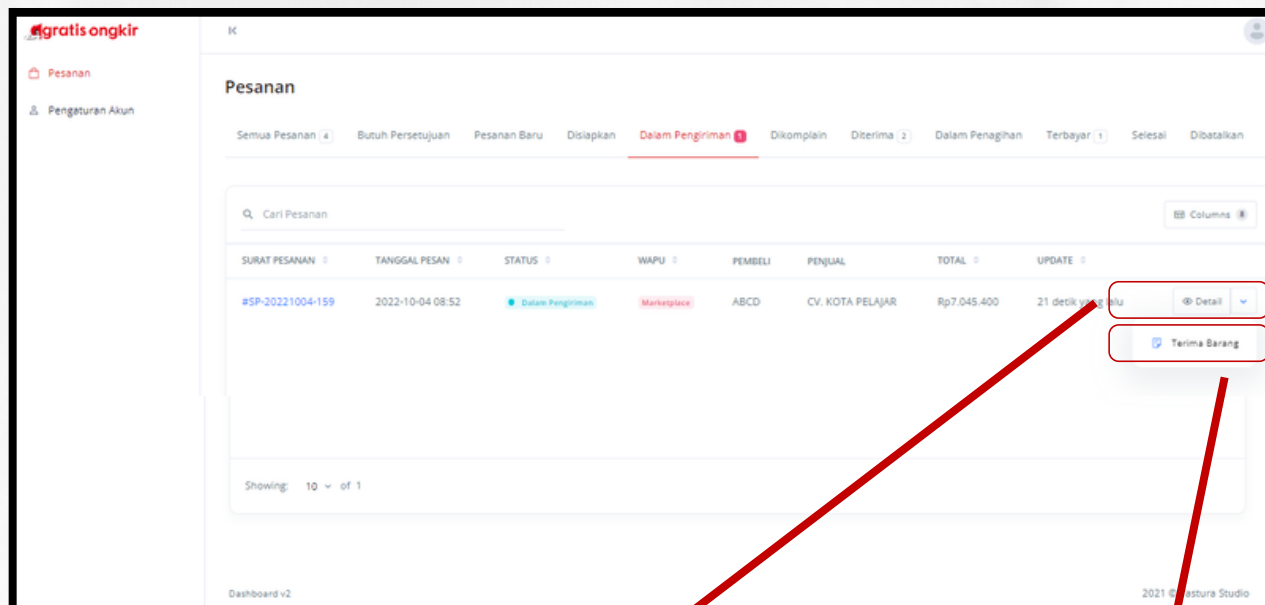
gratis ongkir

Pesanan
Pengaturan Akun

Pesanan

Semua Pesanan 4 Butuh Persetujuan Pesanan Baru Disiapkan Dalam Pengiriman 1 Dikomplain Diterima 2 Dalam Penagihan Terbayar 1 Selesai Dibatalkan

Cari Pesanan

Columns 8

| SURAT PESANAN | TANGGAL PESAN | STATUS | WAPU | PEMBELI | PENJUAL | TOTAL | UPDATE | |
|---|---|---|---|---|---|---|---|---|
| #SP-20221004-159 | 2022-10-04 08:52 | Dalam Pengiriman | Marketplace | ABCD | CV. KOTA PELAJAR | Rp7.045.400 | 21 detik y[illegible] lalu | Detail |

Terima Barang

Showing: 10 of 1

Dashboard v2

2021 © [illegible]astura Studio